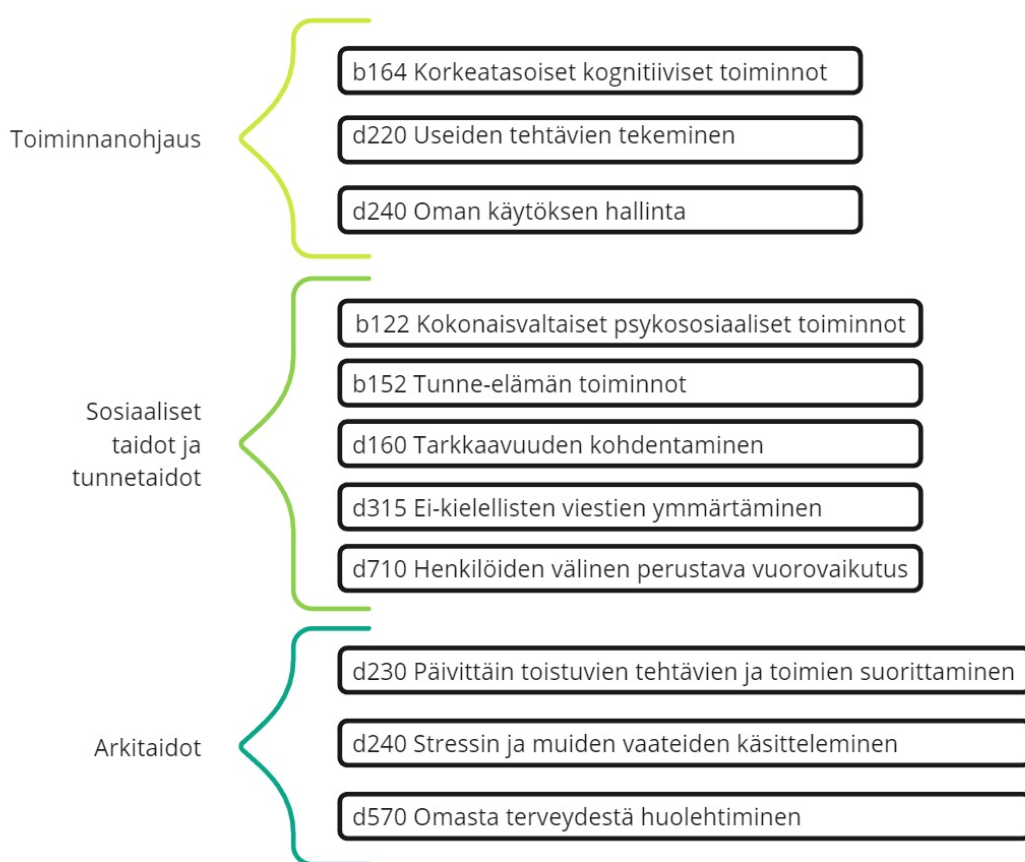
Toiminnanohjaus

b164 Korkeatasoiset kognitiiviset toiminnot

d220 Useiden tehtävien tekeminen

d240 Oman käytöksen hallinta

Sosiaaliset taidot ja tunnetaidot

b122 Kokonaisvaltaiset psykososiaaliset toiminnot

b152 Tunne-elämän toiminnot

d160 Tarkkaavuuden kohdentaminen

d315 Ei-kielellisten viestien ymmärtäminen

d710 Henkilöiden välinen perustava vuorovaikutus

Arkitaidot

d230 Päivittäin toistuvien tehtävien ja toimien suorittaminen

d240 Stressin ja muiden vaateiden käsitteleminen

d570 Omasta terveydestä huolehtiminen